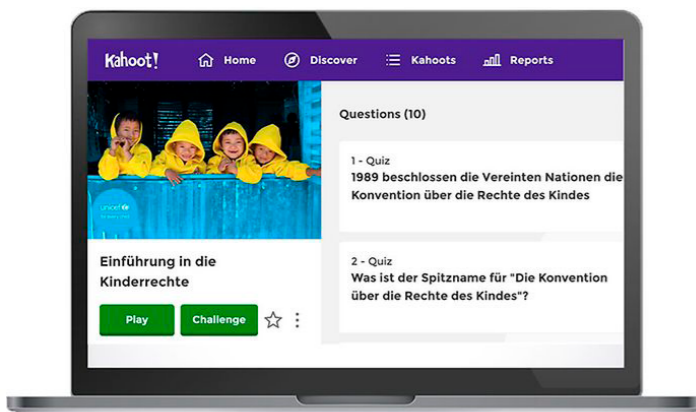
Kahoot! Home Discover Kahoots Reports

unicef

Einführung in die Kinderrechte

Play Challenge

Questions (10)

1 - Quiz
1989 beschlossen die Vereinten Nationen die Konvention über die Rechte des Kindes

2 - Quiz
Was ist der Spitzname für "Die Konvention über die Rechte des Kindes"?